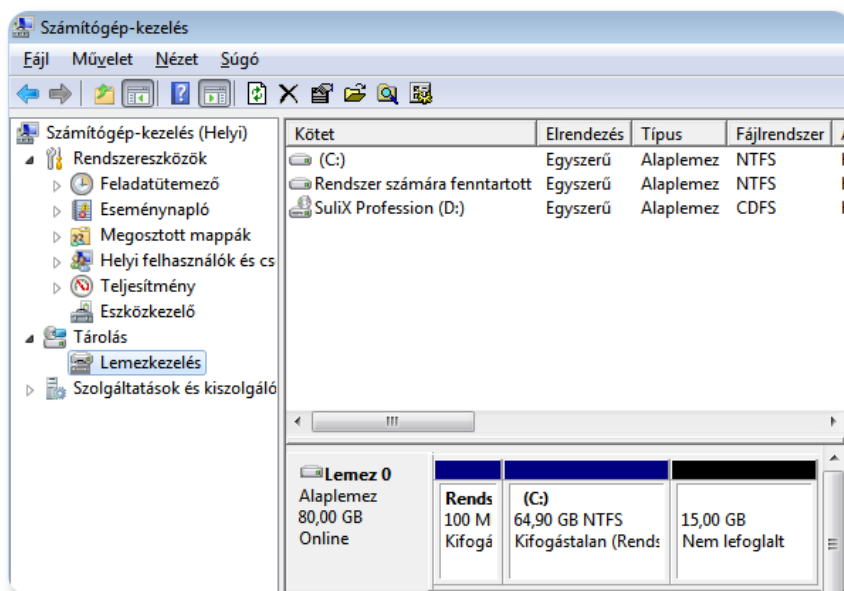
Számítógép-kezelés

Fájl Művelet Nézet Súgó

Számítógép-kezelés (Helyi)
Rendszereszközök
Feladatütemező
Eseménynapló
Megosztott mappák
Helyi felhasználók és cs
Teljesítmény
Eszközkezelő
Tárolás
Lemezkezelés
Szolgáltatások és kiszolgáló

| Kötet | Elrendezés | Típus | Fájlrendszer |
|---|---|---|---|
| (C:) | Egyszerű | Alaplemez | NTFS |
| Rendszer számára fenntartott | Egyszerű | Alaplemez | NTFS |
| SuliX Profession (D:) | Egyszerű | Alaplemez | CDFS |

Lemez 0
Alaplemez
80,00 GB
Online

Rends
100 M
Kifogá

(C:)
64,90 GB NTFS
Kifogástalan (Rends

15,00 GB
Nem lefoglalt